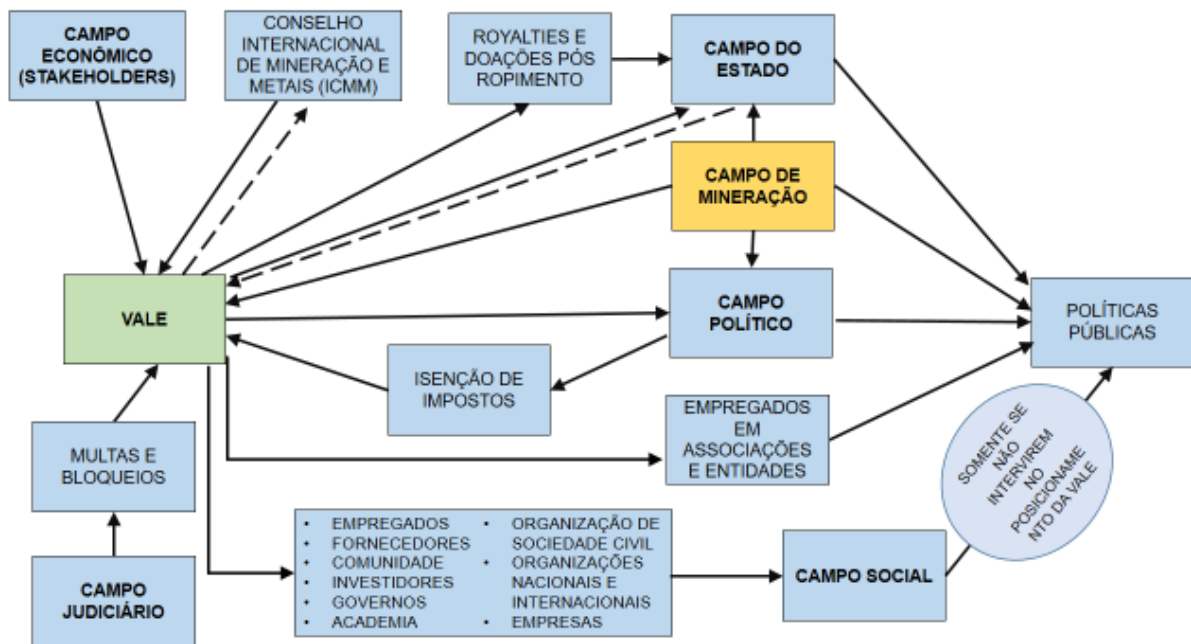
CAMPO ECONÔMICO (STAKEHOLDERS)

CONSELHO INTERNACIONAL DE MINERAÇÃO E METAIS (ICMM)

ROYALTIES E DOAÇÕES PÓS ROPIMENTO

CAMPO DO ESTADO

CAMPO DE MINERAÇÃO

VALE

CAMPO POLÍTICO

POLÍTICAS PÚBLICAS

ISENÇÃO DE IMPOSTOS

EMPREGADOS EM ASSOCIAÇÕES E ENTIDADES

MULTAS E BLOQUEIOS

SOMENTE SE NÃO INTERVIREM NO POSICIONAMENTO DA VALE

- EMPREGADOS
- FORNECEDORES
- COMUNIDADE
- INVESTIDORES
- GOVERNOS
- ACADEMIA
- ORGANIZAÇÃO DE SOCIEDADE CIVIL
- ORGANIZAÇÕES NACIONAIS E INTERNACIONAIS
- EMPRESAS

CAMPO SOCIAL

CAMPO JUDICIÁRIO